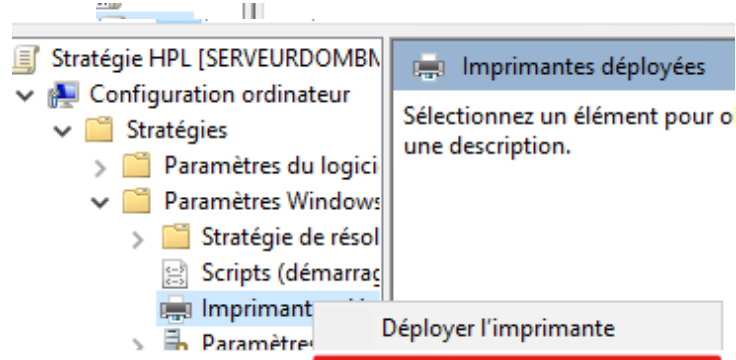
Stratégie HPL [SERVEURDOMBN
Configuration ordinateur
Stratégies
Paramètres du logici
Paramètres Windows
Stratégie de résol
Scripts (démarrag
Imprimant
Paramètres

Imprimantes déployées

Sélectionnez un élément pour o une description.

Déployer l'imprimante